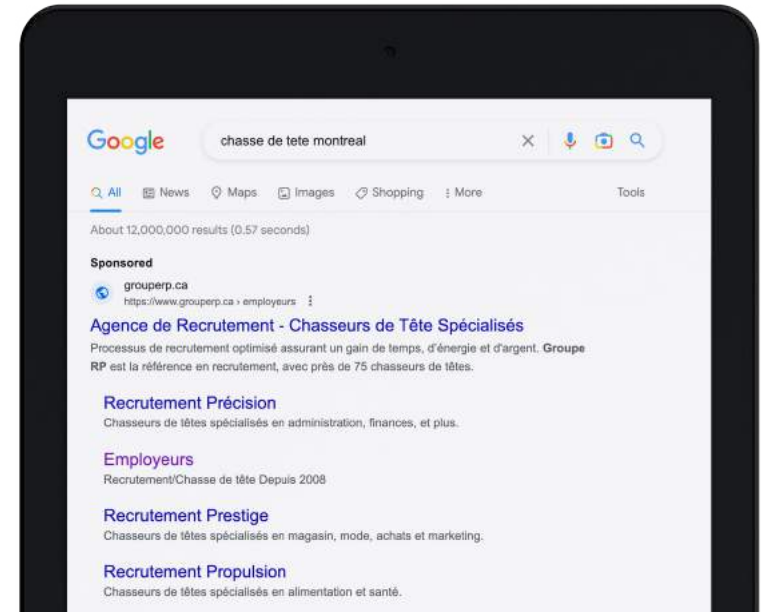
Google

chasse de tete montreal

All News Maps Images Shopping More Tools

About 12,000,000 results (0.57 seconds)

Sponsored

grouperp.ca
https://www.grouperp.ca › employeurs

Agence de Recrutement - Chasseurs de Tête Spécialisés

Processus de recrutement optimisé assurant un gain de temps, d'énergie et d'argent. Groupe RP est la référence en recrutement, avec près de 75 chasseurs de têtes.

Recrutement Précision
Chasseurs de têtes spécialisés en administration, finances, et plus.

Employeurs
Recrutement/Chasse de tête Depuis 2008

Recrutement Prestige
Chasseurs de têtes spécialisés en magasin, mode, achats et marketing.

Recrutement Propulsion
Chasseurs de têtes spécialisés en alimentation et santé.